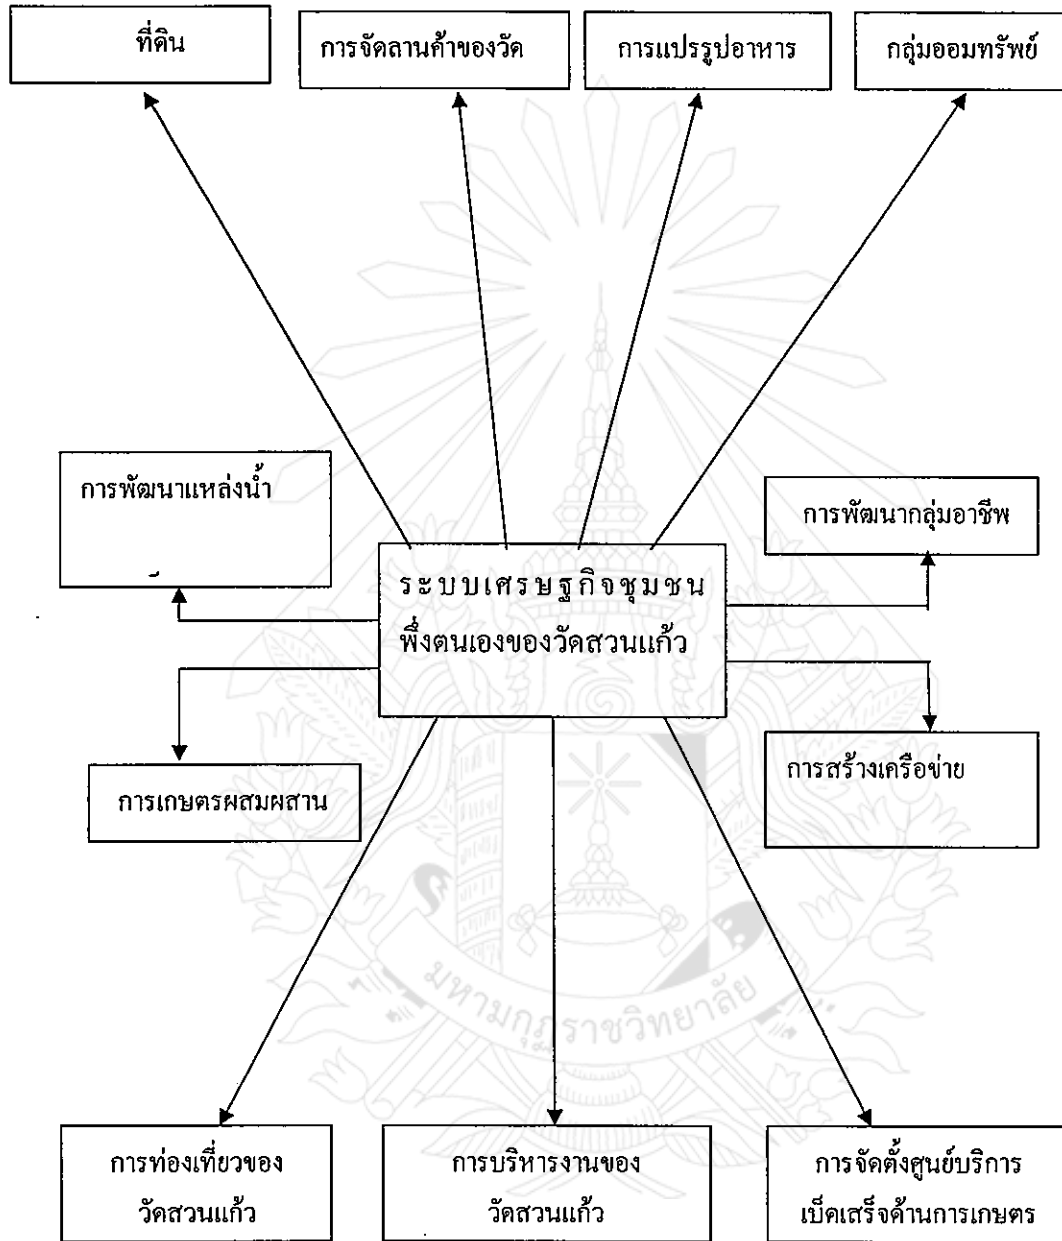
ที่ดิน

การจัดลานค้าของวัด

การแปรรูปอาหาร

กลุ่มออมทรัพย์

การพัฒนาแหล่งน้ำ

การพัฒนากลุ่มอาชีพ

ระบบเศรษฐกิจชุมชน พึ่งตนเองของวัดสวนแก้ว

การเกษตรผสมผสาน

การสร้างเครือข่าย

มหาวิทยาลัยราชภัฏ

การท่องเที่ยวของ วัดสวนแก้ว

การบริหารงานของ วัดสวนแก้ว

การจัดตั้งศูนย์บริการ เบ็ดเสร็จด้านการเกษตร